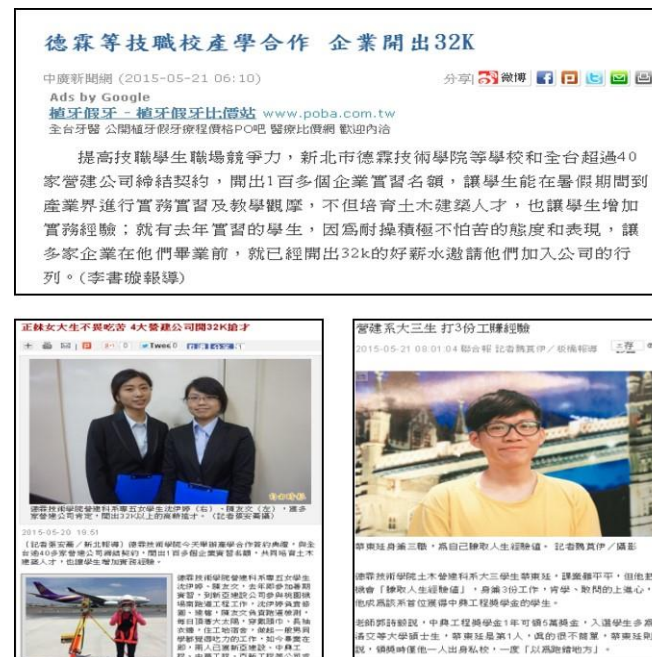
德霖等技職校產學合作 企業開出32K

中廣新聞網 (2015-05-21 06:10)

分享 微博

Ads by Google

植牙假牙 - 植牙假牙比價站 www.poba.com.tw

全台牙醫 公開植牙假牙療程價格PO吧 醫療比價網 歡迎內洽

提高技職學生職場競爭力，新北市德霖技術學院等學校和全台超過40家營建公司締結契約，開出1百多個企業實習名額，讓學生能在暑假期間到產業界進行實務實習及教學觀摩，不但培育土木建築人才，也讓學生增加實務經驗；就有去年實習的學生，因爲耐操積極不怕苦的態度和表現，讓多家企業在他們畢業前，就已經開出32k的好薪水邀請他們加入公司的行列。(李書璇報導)

正妹女大生不畏吃苦 4大營建公司開32K搶才

Tweet

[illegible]

2015-05-20 19:51

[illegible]

營建系大三生 打3份工賺經驗

2015-05-21 08:01:04 聯合報 記者魏莨伊／板橋報導

華東廷是第三類，爲自己賺取人生經驗值。 記者魏莨伊／攝影

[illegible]